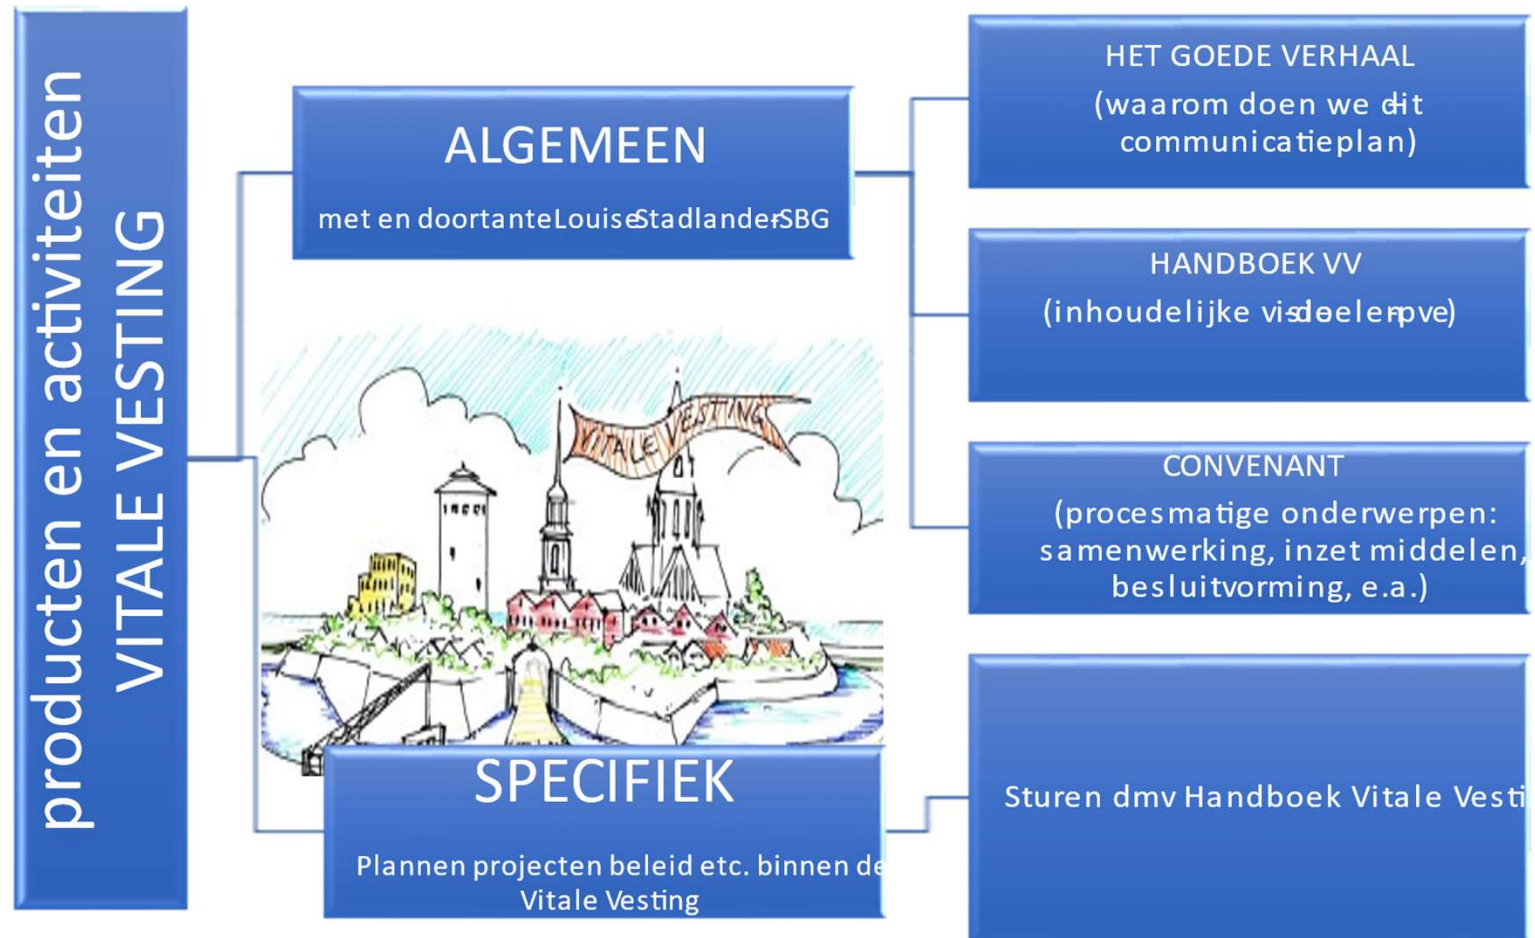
producten en activiteiten
VITALE VESTING

ALGEMEEN
met en door tante Louise Stadlander SBG

VITALE VESTING

SPECIFIEK
Plannen projecten beleid etc. binnen de Vitale Vesting

HET GOEDE VERHAAL
(waarom doen we dit communicatieplan)

HANDBOEK VV
(inhoudelijke visie doelen pve)

CONVENANT
(procesmatige onderwerpen: samenwerking, inzet middelen, besluitvorming, e.a.)

Sturen dmv Handboek Vitale Vesti